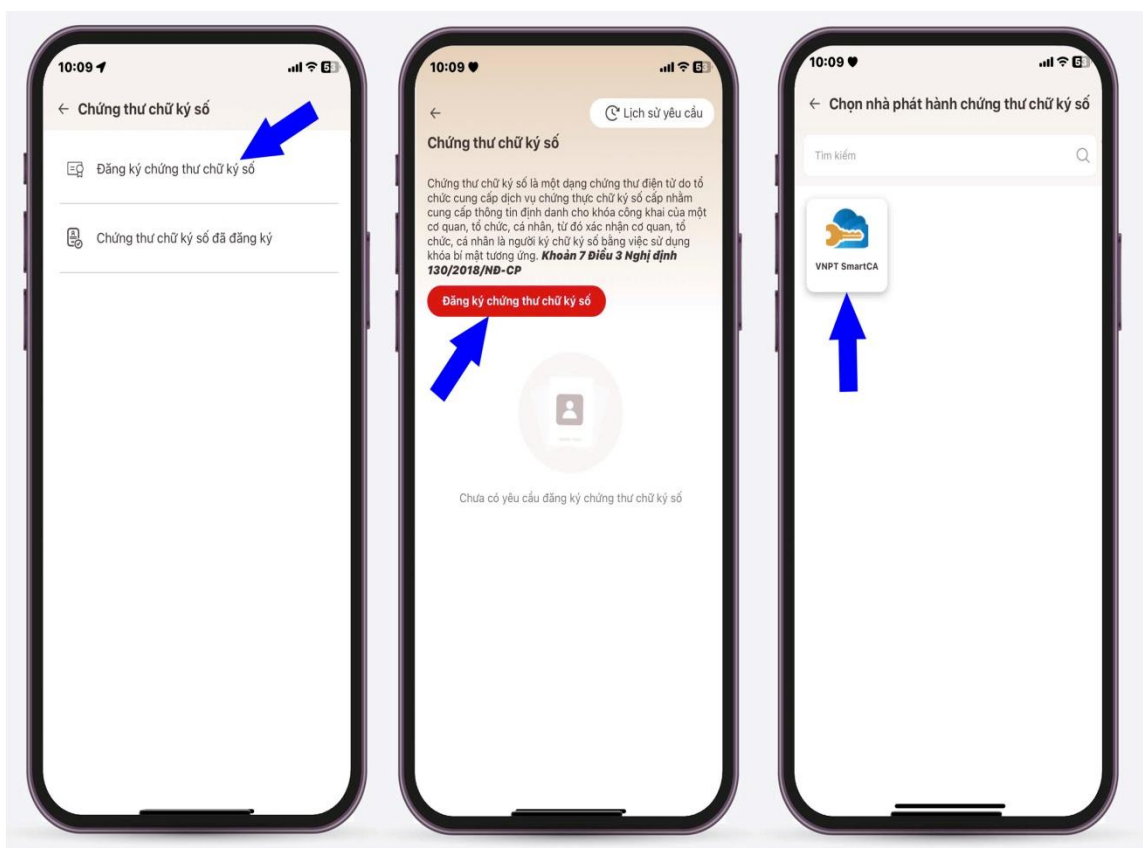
10:09

← Chứng thư chữ ký số

Đăng ký chứng thư chữ ký số

Chứng thư chữ ký số đã đăng ký

10:09

←

Lịch sử yêu cầu

Chứng thư chữ ký số

Chứng thư chữ ký số là một dạng chứng thư điện tử do tổ chức cung cấp dịch vụ chứng thực chữ ký số cấp nhằm cung cấp thông tin định danh cho khóa công khai của một cơ quan, tổ chức, cá nhân, từ đó xác nhận cơ quan, tổ chức, cá nhân là người ký chữ ký số bằng việc sử dụng khóa bí mật tương ứng. **Khoản 7 Điều 3 Nghị định 130/2018/NĐ-CP**

Đăng ký chứng thư chữ ký số

Chưa có yêu cầu đăng ký chứng thư chữ ký số

10:09

← Chọn nhà phát hành chứng thư chữ ký số

Tìm kiếm

VNPT SmartCA